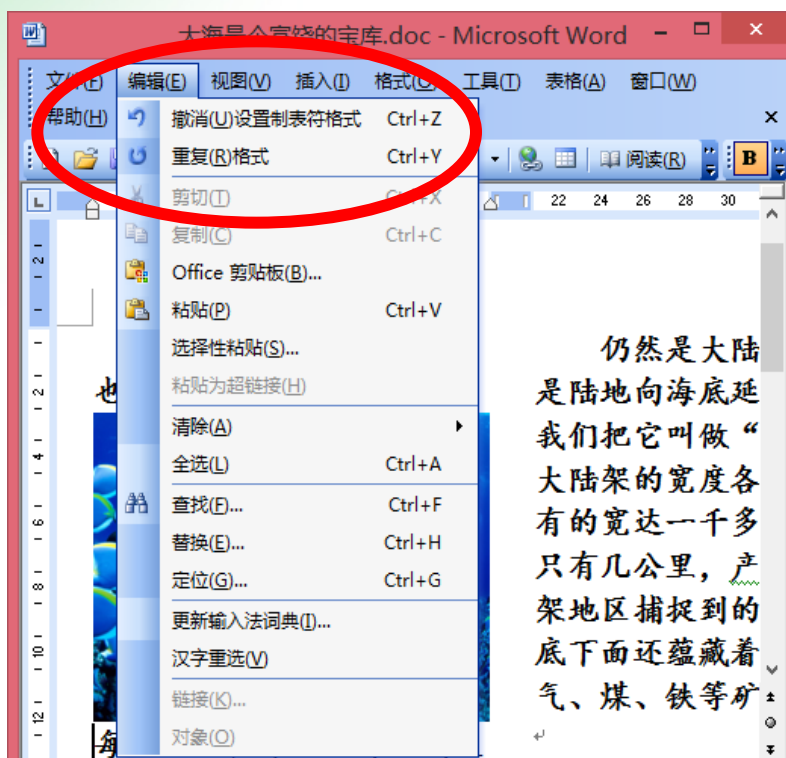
大海是个宝贵的宝库.doc - Microsoft Word

文件(F) 编辑(E) 视图(V) 插入(I) 格式(O) 工具(T) 表格(A) 窗口(W)
帮助(H)

阅读(R) B

22 24 26 28 30

撤消(U)设置制表符格式 Ctrl+Z
重复(R)格式 Ctrl+Y
剪切(T) Ctrl+X
复制(C) Ctrl+C
Office 剪贴板(B)...
粘贴(P) Ctrl+V
选择性粘贴(S)...
粘贴为超链接(H)
清除(A)
全选(L) Ctrl+A
查找(F)... Ctrl+F
替换(E)... Ctrl+H
定位(G)... Ctrl+G
更新输入法词典(I)...
汉字重选(V)
链接(K)...
对象(O)

也

仍然是大陆是陆地向海底延我们把它叫做“大陆架的宽度各有的宽达一千多只有几公里，产架地区捕捉到的底下面还蕴藏着气、煤、铁等矿

每